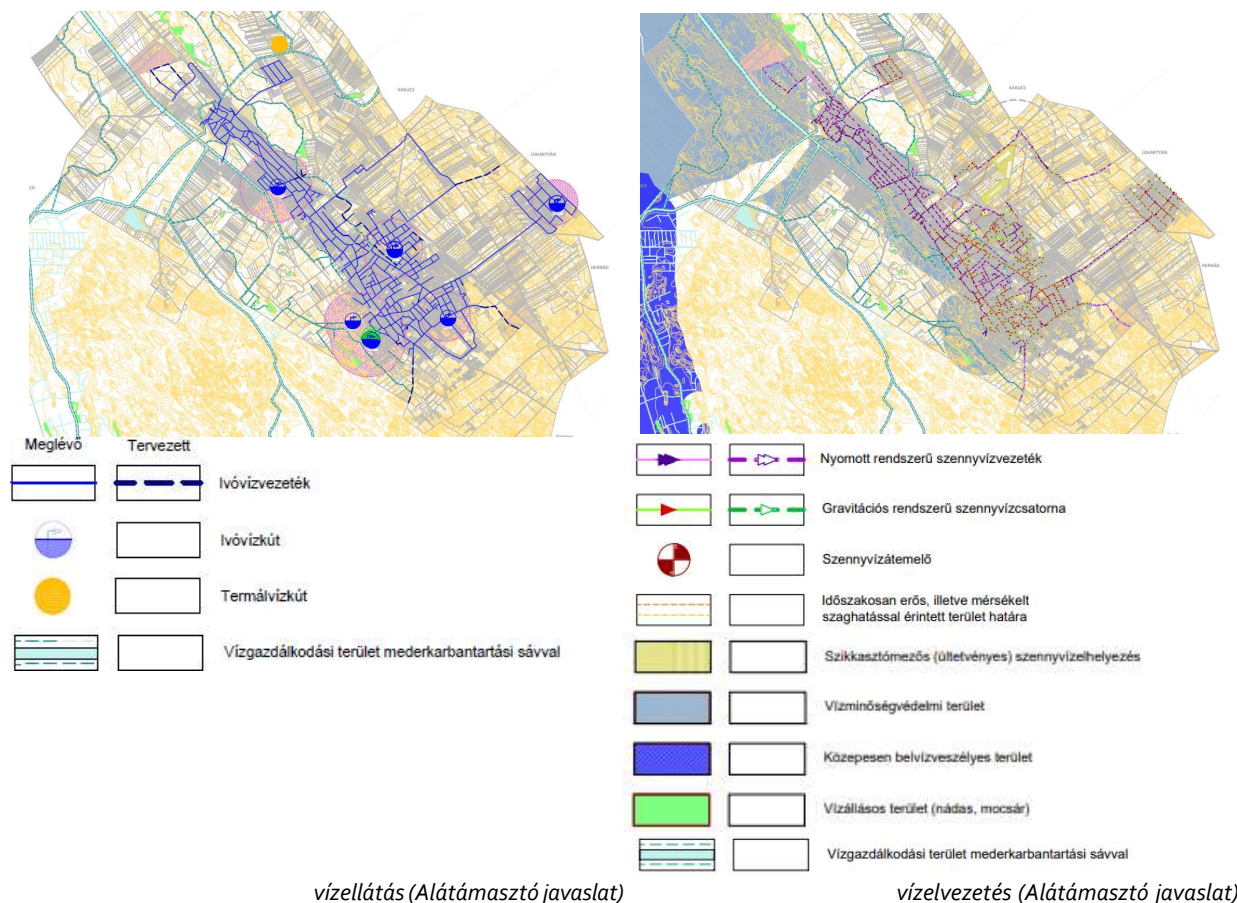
KAKUCS

ÚJHARTYÁN

DH

HERNÁD

KAKUCS

ÚJHARTYÁN

HERNÁD

Meglévő Tervezett

Ivóvízvezeték

Ivóvízkút

Termálvízkút

Vízgazdálkodási terület mederkarbantartási sávval

Nyomott rendszerű szennyvízvezeték

Gravitációs rendszerű szennyvízcsatorna

Szennyvízátemelő

Időszakosan erős, illetve mérsékelt szaghatással érintett terület határa

Szikkasztómezős (ültetvényes) szennyvízelhelyezés

Vízminőségvédelmi terület

Közepesen belvízveszélyes terület

Vízállásos terület (nádas, mocsár)

Vízgazdálkodási terület mederkarbantartási sávval

vízellátás (Alátámasztó javaslat)

vízelvezetés (Alátámasztó javaslat)